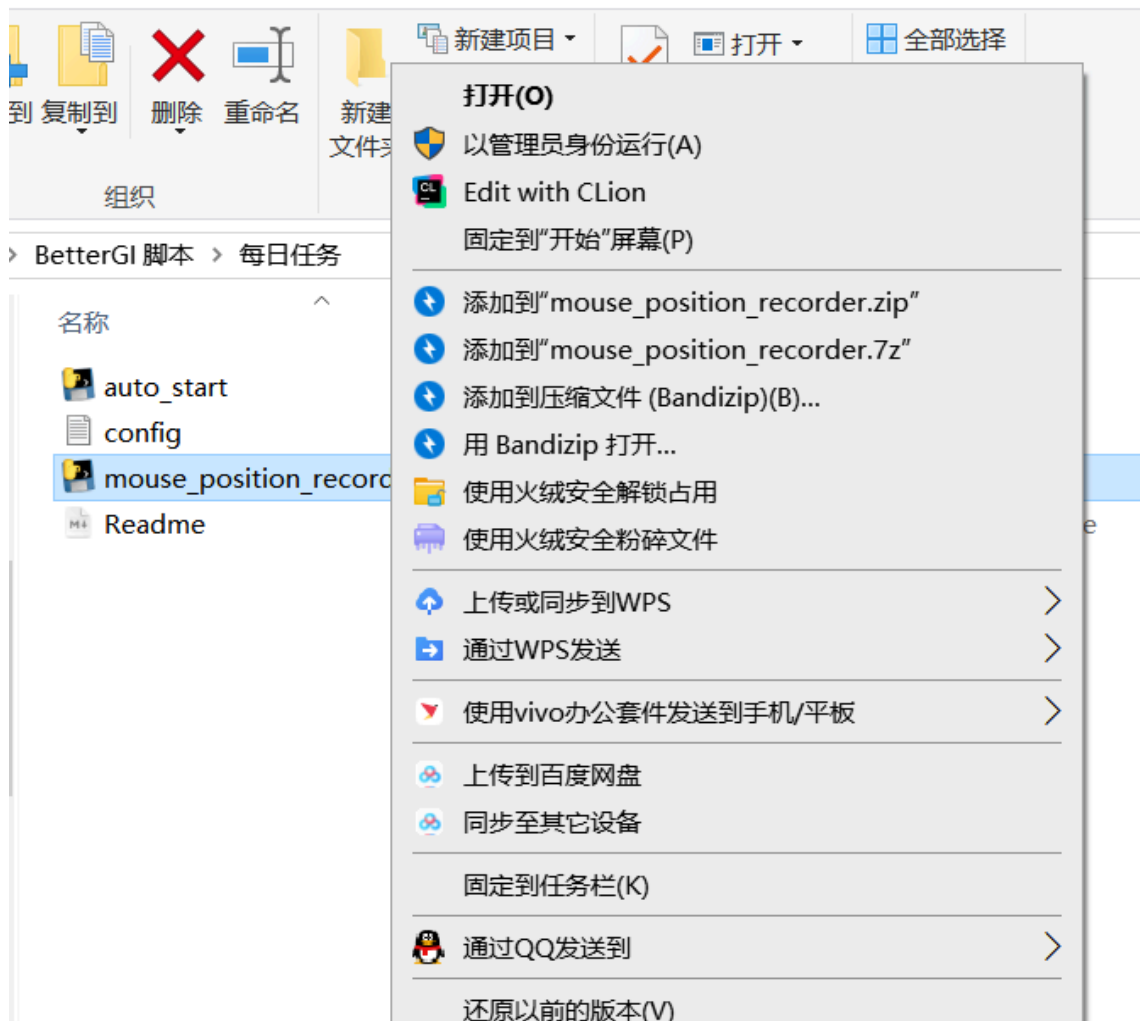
到 复制到 删除 重命名 新建文件夹 新建项目 打开 全部选择

组织

BetterGI 脚本 › 每日任务

名称

auto_start
config
mouse_position_record
Readme

打开(O)
以管理员身份运行(A)
Edit with CLion
固定到"开始"屏幕(P)
添加到"mouse_position_recorder.zip"
添加到"mouse_position_recorder.7z"
添加到压缩文件 (Bandizip)(B)...
用 Bandizip 打开...
使用火绒安全解锁占用
使用火绒安全粉碎文件
上传或同步到WPS
通过WPS发送
使用vivo办公套件发送到手机/平板
上传到百度网盘
同步至其它设备
固定到任务栏(K)
通过QQ发送到
还原以前的版本(V)